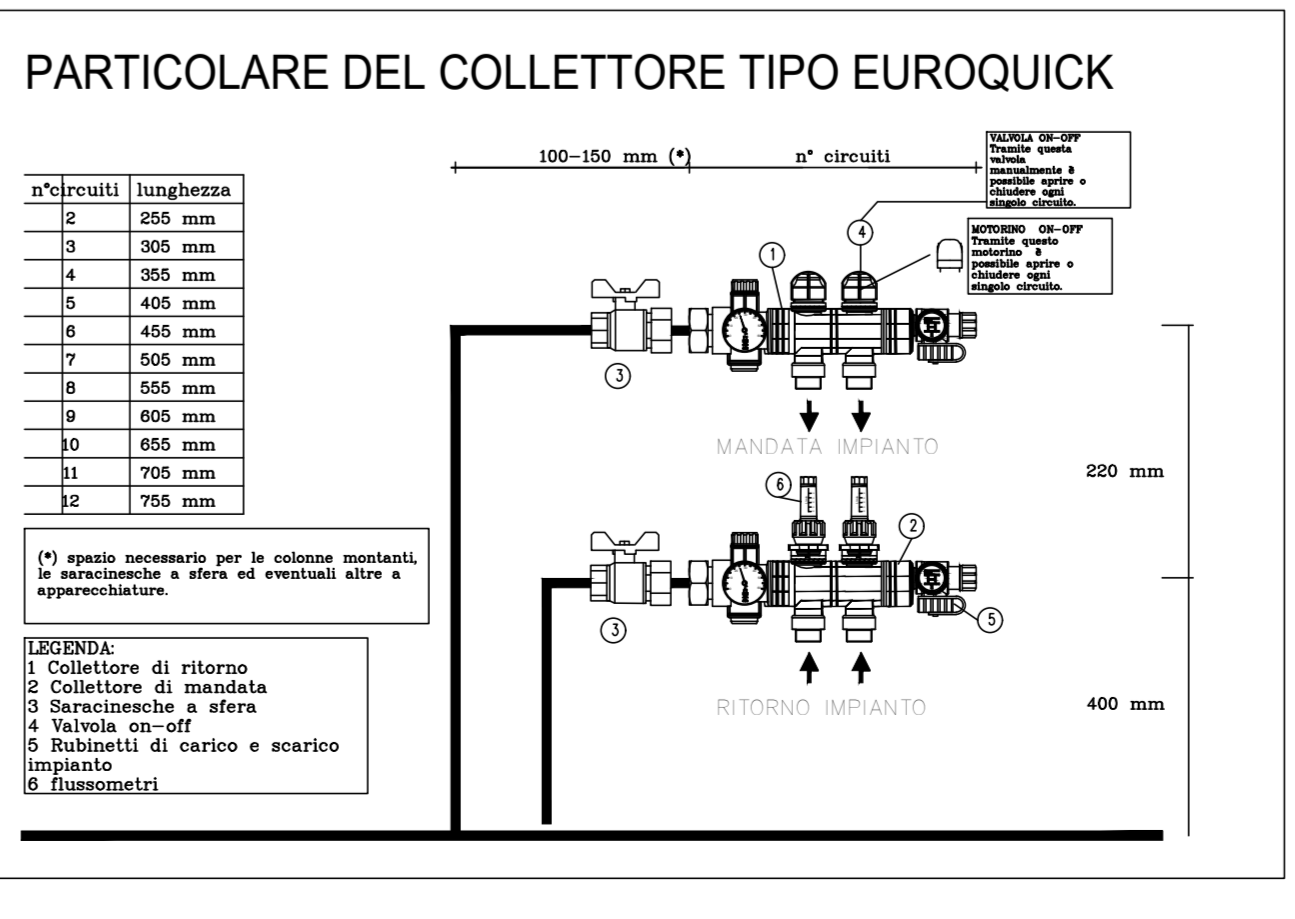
PARTICOLARE DEL COLLETTORE TIPO EUROQUICK

| n°circuiti | lunghezza |
|---|---|
| 2 | 255 mm |
| 3 | 305 mm |
| 4 | 355 mm |
| 5 | 405 mm |
| 6 | 455 mm |
| 7 | 505 mm |
| 8 | 555 mm |
| 9 | 605 mm |
| 10 | 655 mm |
| 11 | 705 mm |
| 12 | 755 mm |

(*) spazio necessario per le colonne montanti, le saracinesche a sfera ed eventuali altre a apparecchiature.

LEGENDA:
1 Collettore di ritorno
2 Collettore di mandata
3 Saracinesche a sfera
4 Valvola on-off
5 Rubinetti di carico e scarico impianto
6 flussometri

100-150 mm (*)

n° circuiti

VALVOLA ON-OFF
Tramite questa valvola manualmente è possibile aprire o chiudere ogni singolo circuito.

MOTORINO ON-OFF
Tramite questo motorino è possibile aprire o chiudere ogni singolo circuito.

1

4

3

MANDATA IMPIANTO

6

2

3

5

RITORNO IMPIANTO

220 mm

400 mm